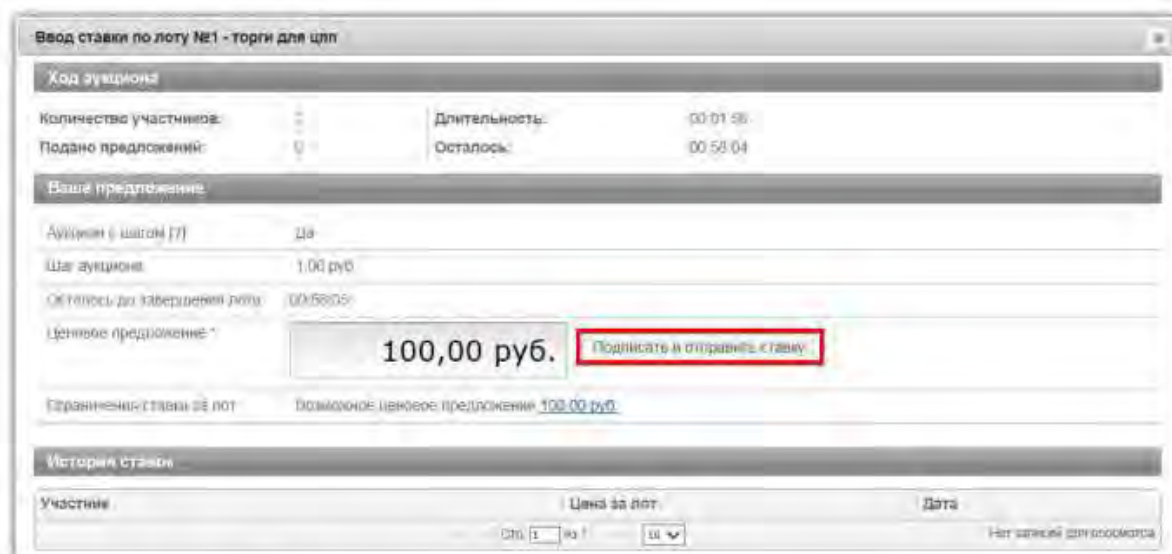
Ввод ставки по лоту №1 - торги для цпп

Ход аукциона

Количество участников: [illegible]

Подано предложений: 0

Длительность: 00:01:56

Осталось: 00:58:04

Ваше предложение

Аукцион с шагом (?) Да

Шаг аукциона 1,00 руб

Осталось до завершения лота 00:58:05

Ценовое предложение * 100,00 руб.

Подписать и отправить ставку

Ограничение ставки за лот Возможное ценовое предложение 100,00 руб.

История ставки

| Участник | Цена за лот | Дата |
|---|---|---|

Стр. 1 из 1 10

Нет записей для просмотра